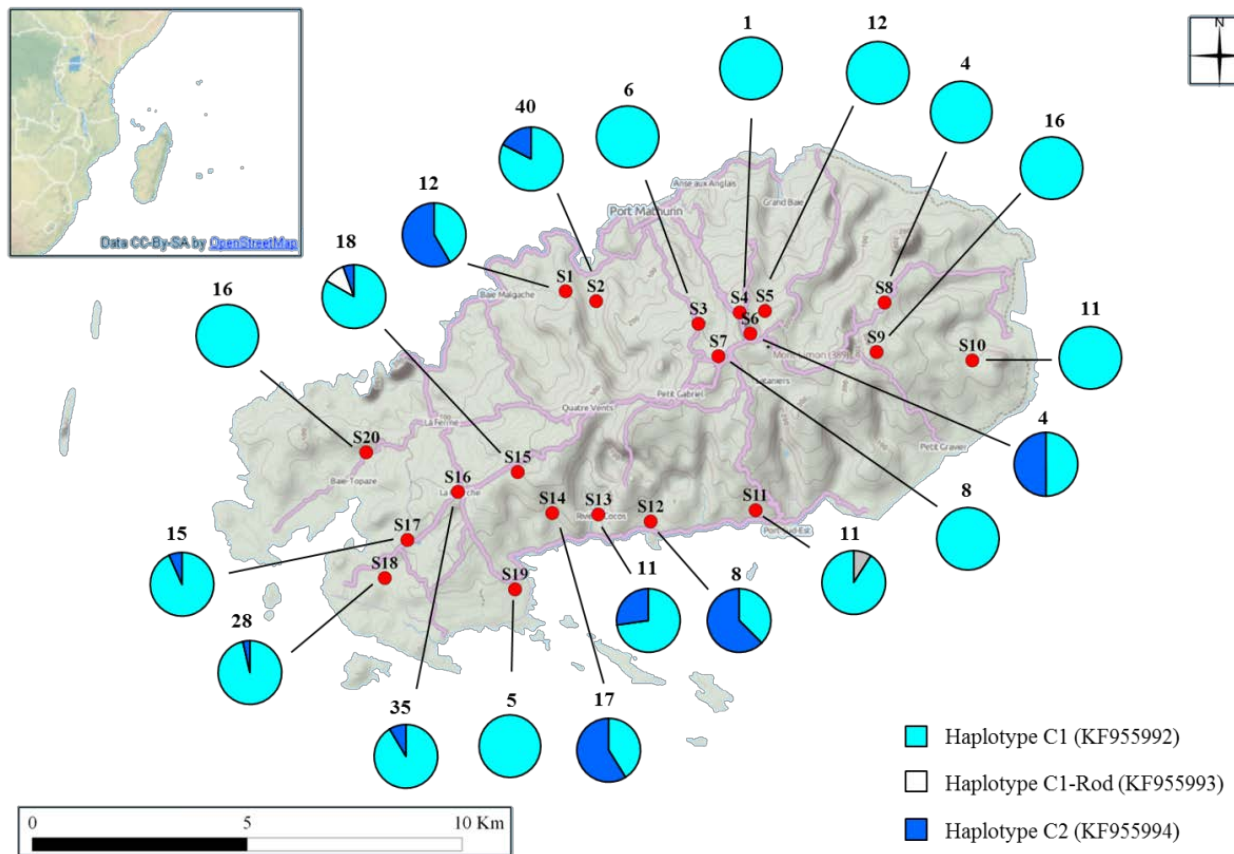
Data CC-By-SA by OpenStreetMap

N

1
12
4
16
40
6
12
18
16
11
4
8
15
11
28
11
8
35
5
17

S1 S2 S3 S4 S5 S6 S7 S8 S9 S10 S11 S12 S13 S14 S15 S16 S17 S18 S19 S20

Port Mathurin
Anse aux Anglais
Grand Baie
Baie Malgache
Mont Limon
Quatre Vents
Petit Gabriel
La Ferme
Baie Topaze
La Fouche
Rivière Cocos
Petit Gravier
Port Sud-Est

Haplotype C1 (KF955992)
Haplotype C1-Rod (KF955993)
Haplotype C2 (KF955994)

0 5 10 Km